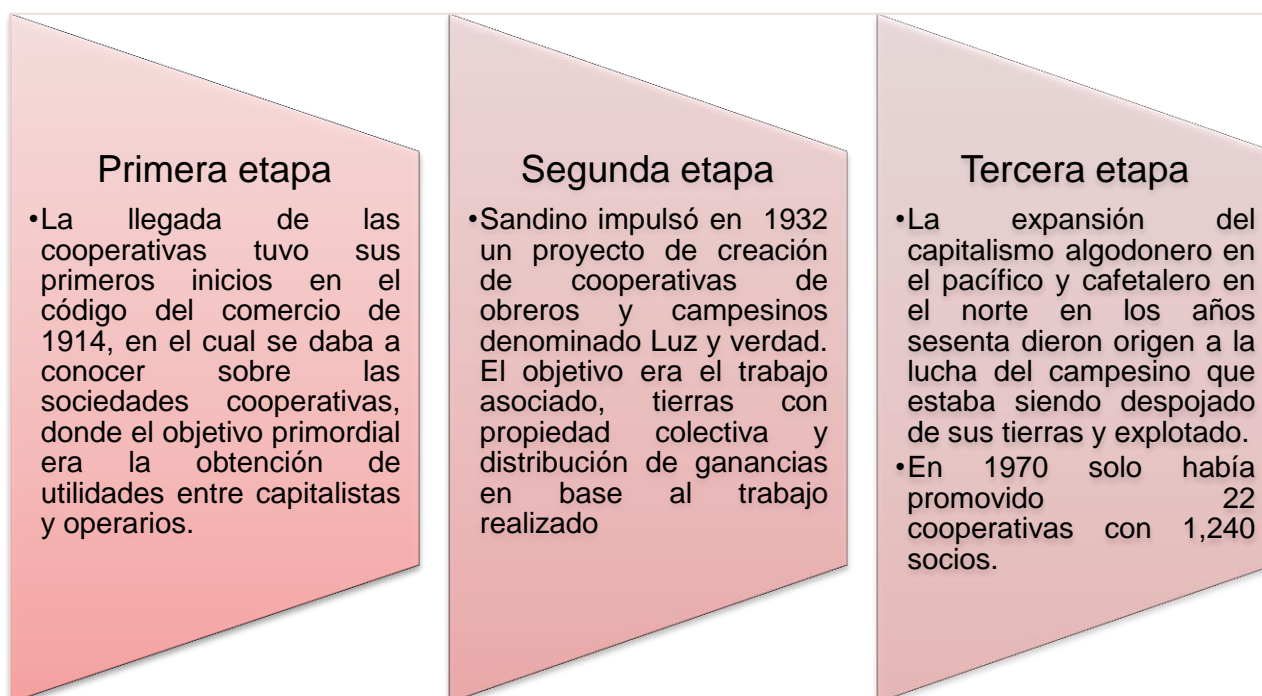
Primera etapa

•La llegada de las cooperativas tuvo sus primeros inicios en el código del comercio de 1914, en el cual se daba a conocer sobre las sociedades cooperativas, donde el objetivo primordial era la obtención de utilidades entre capitalistas y operarios.

Segunda etapa

•Sandino impulsó en 1932 un proyecto de creación de cooperativas de obreros y campesinos denominado Luz y verdad. El objetivo era el trabajo asociado, tierras con propiedad colectiva y distribución de ganancias en base al trabajo realizado

Tercera etapa

•La expansión del capitalismo algodonero en el pacífico y cafetalero en el norte en los años sesenta dieron origen a la lucha del campesino que estaba siendo despojado de sus tierras y explotado.
•En 1970 solo había promovido 22 cooperativas con 1,240 socios.